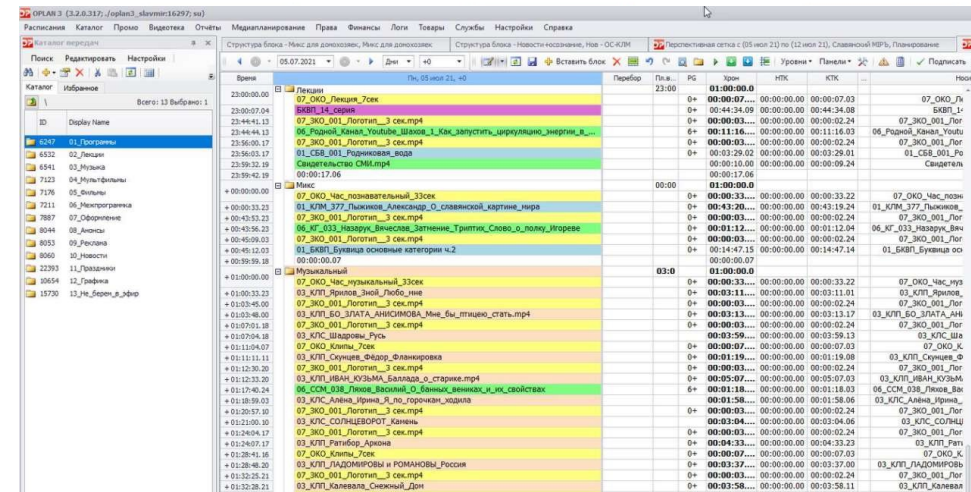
OPLAN 3 (3.2.0.317; ./oplan3_slavmir:16297; su)

Расписания Каталог Промо Видеотека Отчёты Медиапланирование Права Финансы Логи Товары Службы Настройки Справка

Каталог передач

Поиск Редактировать Настройки

Каталог Избранное

Всего: 13 Выбрано: 1

| ID | Display Name |
|---|---|
| 6247 | 01_Программы |
| 6532 | 02_Лекции |
| 6541 | 03_Музыка |
| 7123 | 04_Мультфильмы |
| 7176 | 05_Фильмы |
| 7211 | 06_Межпрограмка |
| 7887 | 07_Оформление |
| 8044 | 08_Анонсы |
| 8053 | 09_Реклама |
| 8060 | 10_Новости |
| 22393 | 11_Праздники |
| 10654 | 12_Графика |
| 15730 | 13_Не_берем_в_эфир |

Структура блока - Микс для донохозяек, Микс для донохозяек | Структура блока - Новости носозвание, Нов - ОС-КЛМ | Перспективная сетка с (05 июл 21) по (12 июл 21), Славянский МВГь, Планирование

05.07.2021 Дни +0 Вставить блок Уровни Панели Подписать

| Время | Пн, 05 июл 21, +0 | Перебор | Пл.в. | PG | Хрон | НТК | КТК | Носи |
|---|---|---|---|---|---|---|---|---|
| 23:00:00.00 | Лекции | | 23:00 | | 01:00:00.0 | | | |
| | 07_ОКО_Лекция_7сек | | | 0+ | 00:00:07... | 00:00:00.00 | 00:00:07.03 | 07_ОКО_Л |
| 23:00:07.04 | БКВП_14_серия | | | 0+ | 00:44:34.09 | 00:00:00.00 | 00:44:34.08 | БКВП_1 |
| 23:44:41.13 | 07_ЗКО_001_Логотип__3 сек.mp4 | | | 0+ | 00:00:03... | 00:00:00.00 | 00:00:02.24 | 07_ЗКО_001_Лог |
| 23:44:44.13 | 06_Родной_Канал_Youtube_Шахов_1_Как_запустить_циркуляцию_энергии_в_... | | | 0+ | 00:11:16... | 00:00:00.00 | 00:11:16.03 | 06_Родной_Канал_Youtu |
| 23:56:00.17 | 07_ЗКО_001_Логотип__3 сек.mp4 | | | 0+ | 00:00:03... | 00:00:00.00 | 00:00:02.24 | 07_ЗКО_001_Лог |
| 23:56:03.17 | 01_СБВ_001_Родниковая_вода | | | 0+ | 00:03:29.02 | 00:00:00.00 | 00:03:29.01 | 01_СБВ_001_Ро |
| 23:59:32.19 | Свидетельство СМИ.mp4 | | | | 00:00:10.00 | 00:00:00.00 | 00:00:09.24 | Свидетел |
| 23:59:42.19 | 00:00:17.06 | | | | 00:00:17.06 | | | |
| + 00:00:00.00 | Микс | | 00:00 | | 01:00:00.0 | | | |
| | 07_ОКО_Час_познавательный_33сек | | | 0+ | 00:00:33... | 00:00:00.00 | 00:00:33.22 | 07_ОКО_Час_позн |
| + 00:00:33.23 | 01_КЛМ_377_Пыжиков_Александр_О_славянской_картине_мира | | | 0+ | 00:43:20... | 00:00:00.00 | 00:43:19.24 | 01_КЛМ_377_Пыжиков_ |
| + 00:43:53.23 | 07_ЗКО_001_Логотип__3 сек.mp4 | | | 0+ | 00:00:03... | 00:00:00.00 | 00:00:02.24 | 07_ЗКО_001_Лог |
| + 00:43:56.23 | 06_КГ_033_Назарук_Вячеслав_Затмение_Триптих_Слово_о_полку_Игореве | | | 0+ | 00:01:12... | 00:00:00.00 | 00:01:12.04 | 06_КГ_033_Назарук_Вяч |
| + 00:45:09.03 | 07_ЗКО_001_Логотип__3 сек.mp4 | | | 0+ | 00:00:03... | 00:00:00.00 | 00:00:02.24 | 07_ЗКО_001_Лог |
| + 00:45:12.03 | 01_БКВП_Буквица основные категории ч.2 | | | 0+ | 00:14:47.15 | 00:00:00.00 | 00:14:47.14 | 01_БКВП_Буквица осн |
| + 00:59:59.18 | 00:00:00.07 | | | | 00:00:00.07 | | | |
| + 01:00:00.00 | Музыкальный | | 03:0 | | 01:00:00.0 | | | |
| | 07_ОКО_Час_музыкальный_33сек | | | 0+ | 00:00:33... | 00:00:00.00 | 00:00:33.22 | 07_ОКО_Час_муз |
| + 01:00:33.23 | 03_КЛП_Ярилов_Зной_Любо_мне | | | 0+ | 00:03:11... | 00:00:00.00 | 00:03:11.01 | 03_КЛП_Ярилов_ |
| + 01:03:45.00 | 07_ЗКО_001_Логотип__3 сек.mp4 | | | 0+ | 00:00:03... | 00:00:00.00 | 00:00:02.24 | 07_ЗКО_001_Лог |
| + 01:03:48.00 | 03_КЛП_БО_ЗЛАТА_АНИСИМОВА_Мне_бы_птицею_стать.mp4 | | | 0+ | 00:03:13... | 00:00:00.00 | 00:03:13.17 | 03_КЛП_БО_ЗЛАТА_АН |
| + 01:07:01.18 | 07_ЗКО_001_Логотип__3 сек.mp4 | | | 0+ | 00:00:03... | 00:00:00.00 | 00:00:02.24 | 07_ЗКО_001_Лог |
| + 01:07:04.18 | 03_КЛС_Шадровы_Русь | | | | 00:03:59... | 00:00:00.00 | 00:03:59.13 | 03_КЛС_Ша |
| + 01:11:04.07 | 07_ОКО_Клипы_7сек | | | 0+ | 00:00:07... | 00:00:00.00 | 00:00:07.03 | 07_ОКО_К |
| + 01:11:11.11 | 03_КЛП_Скунцев_Фёдор_Фланкировка | | | 0+ | 00:01:19... | 00:00:00.00 | 00:01:19.08 | 03_КЛП_Скунцев_Ф |
| + 01:12:30.20 | 07_ЗКО_001_Логотип__3 сек.mp4 | | | 0+ | 00:00:03... | 00:00:00.00 | 00:00:02.24 | 07_ЗКО_001_Лог |
| + 01:12:33.20 | 03_КЛП_ИВАН_КУЗЬМА_Баллада_о_старике.mp4 | | | 0+ | 00:05:07... | 00:00:00.00 | 00:05:07.03 | 03_КЛП_ИВАН_КУЗЬМ |
| + 01:17:40.24 | 06_ССМ_038_Ляхов_Василий_О_банных_вениках_и_их_свойствах | | | 6+ | 00:01:18... | 00:00:00.00 | 00:01:18.03 | 06_ССМ_038_Ляхов_Ва |
| + 01:18:59.03 | 03_КЛС_Алёна_Ирина_Я_по_горочкам_ходила | | | | 00:01:58... | 00:00:00.00 | 00:01:58.06 | 03_КЛС_Алёна_Ирина_ |
| + 01:20:57.10 | 07_ЗКО_001_Логотип__3 сек.mp4 | | | 0+ | 00:00:03... | 00:00:00.00 | 00:00:02.24 | 07_ЗКО_001_Лог |
| + 01:21:00.10 | 03_КЛС_СОЛНЦЕВОРОТ_Камень | | | | 00:03:04... | 00:00:00.00 | 00:03:04.06 | 03_КЛС_СОЛНЦ |
| + 01:24:04.17 | 07_ЗКО_001_Логотип__3 сек.mp4 | | | 0+ | 00:00:03... | 00:00:00.00 | 00:00:02.24 | 07_ЗКО_001_Лог |
| + 01:24:07.17 | 03_КЛП_Ратибор_Аркона | | | 0+ | 00:04:33... | 00:00:00.00 | 00:04:33.23 | 03_КЛП_Рати |
| + 01:28:41.16 | 07_ОКО_Клипы_7сек | | | 0+ | 00:00:07... | 00:00:00.00 | 00:00:07.03 | 07_ОКО_К |
| + 01:28:48.20 | 03_КЛП_ЛАДОМИРОВЫ_и_РОМАНОВЫ_Россия | | | 0+ | 00:03:37... | 00:00:00.00 | 00:03:37.00 | 03_КЛП_ЛАДОМИРОВ |
| + 01:32:25.21 | 07_ЗКО_001_Логотип__3 сек.mp4 | | | 0+ | 00:00:03... | 00:00:00.00 | 00:00:02.24 | 07_ЗКО_001_Лог |
| + 01:32:28.21 | 03_КЛП_Калевала_Снежный_Дом | | | 0+ | 00:03:58... | 00:00:00.00 | 00:03:58.11 | 03_КЛП_Калевал |